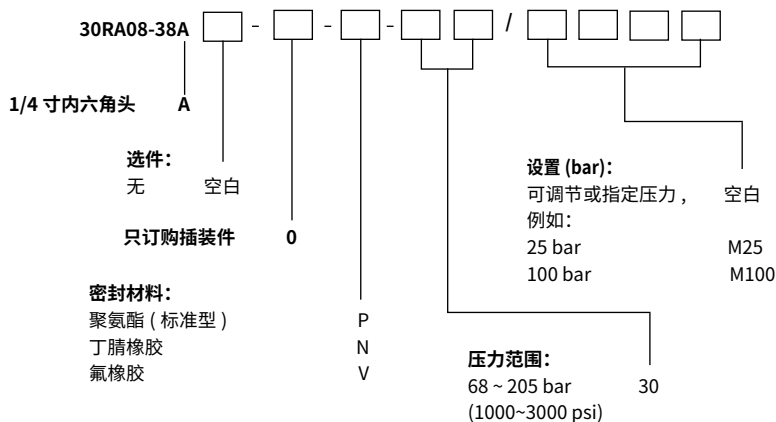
30RA08-38A - - - /

1/4 寸内六角头 A

选件:
无 空白

只订购插装件 0

密封材料:
聚氨酯 ( 标准型 ) P
丁腈橡胶 N
氟橡胶 V

设置 (bar):
可调节或指定压力， 空白
例如:
25 bar M25
100 bar M100

压力范围:
68 ~ 205 bar 30
(1000~3000 psi)